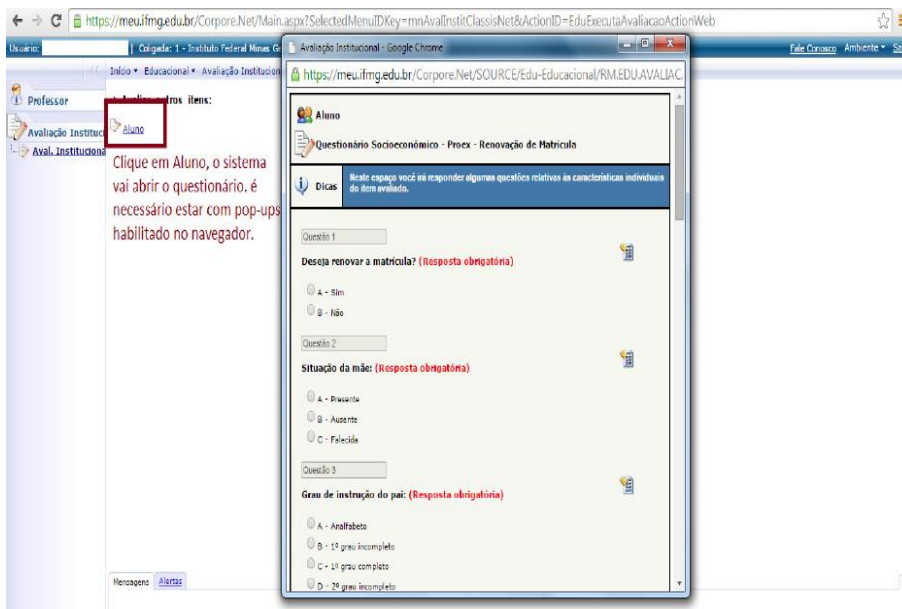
https://meu.ifmg.edu.br/Corpore.Net/Main.aspx?SelectedMenuIDKey=mnAvalInstitClassisNet&ActionID=EduExecutaAvaliacaoActionWeb

Usuário: | Coligada: 1 - Instituto Federal Minas Ge

Fale Conosco Ambiente

Início • Educacional • Avaliação Institucion

Professor

Avaliação Instituc

Aval. Institucional

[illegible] outros itens:

Aluno

Clique em Aluno, o sistema vai abrir o questionário. é necessário estar com pop-ups habilitado no navegador.

Mensagens Alertas

Avaliação Institucional - Google Chrome

https://meu.ifmg.edu.br/Corpore.Net/SOURCE/Edu-Educacional/RM.EDU.AVALIAC

Aluno

Questionário Socioeconômico - Proex - Renovação de Matricula

Dicas

Neste espaço você irá responder algumas questões relativas às características individuais do item avaliado.

Questão 1

Deseja renovar a matrícula? (Resposta obrigatória)

A - Sim

B - Não

Questão 2

Situação da mãe: (Resposta obrigatória)

A - Presente

B - Ausente

C - Falecida

Questão 3

Grau de instrução do pai: (Resposta obrigatória)

A - Analfabeto

B - 1º grau incompleto

C - 1º grau completo

D - 2º grau incompleto